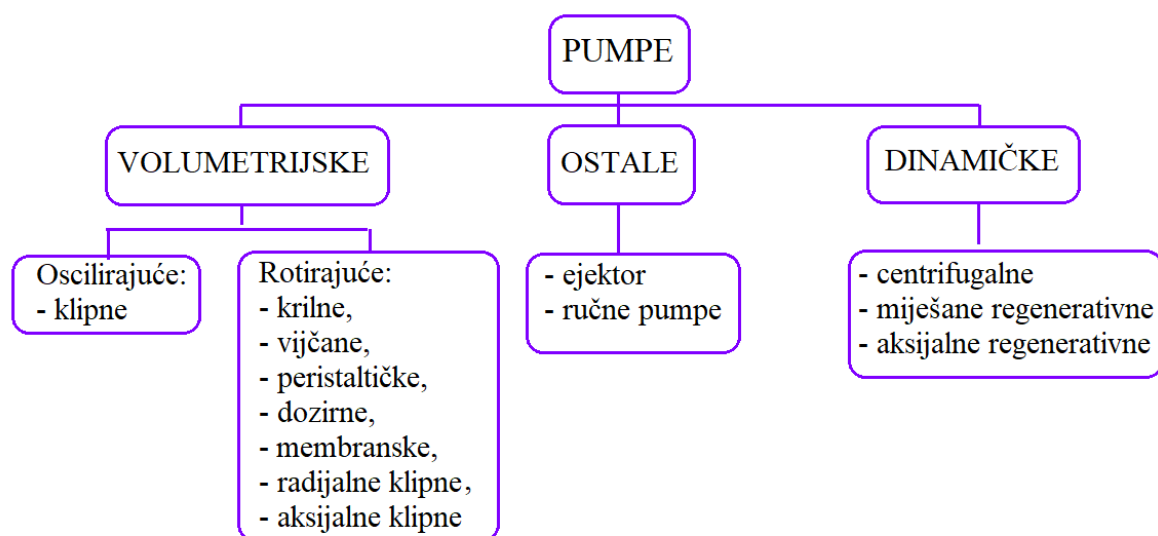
PUMPE

VOLUMETRIJSKE

Oscilirajuće:
- klipne

Rotirajuće:
- krilne,
- vijčane,
- peristaltičke,
- dozirne,
- membranske,
- radijalne klipne,
- aksijalne klipne

OSTALE

- ejektor
- ručne pumpe

DINAMIČKE

- centrifugalne
- miješane regenerativne
- aksijalne regenerativne